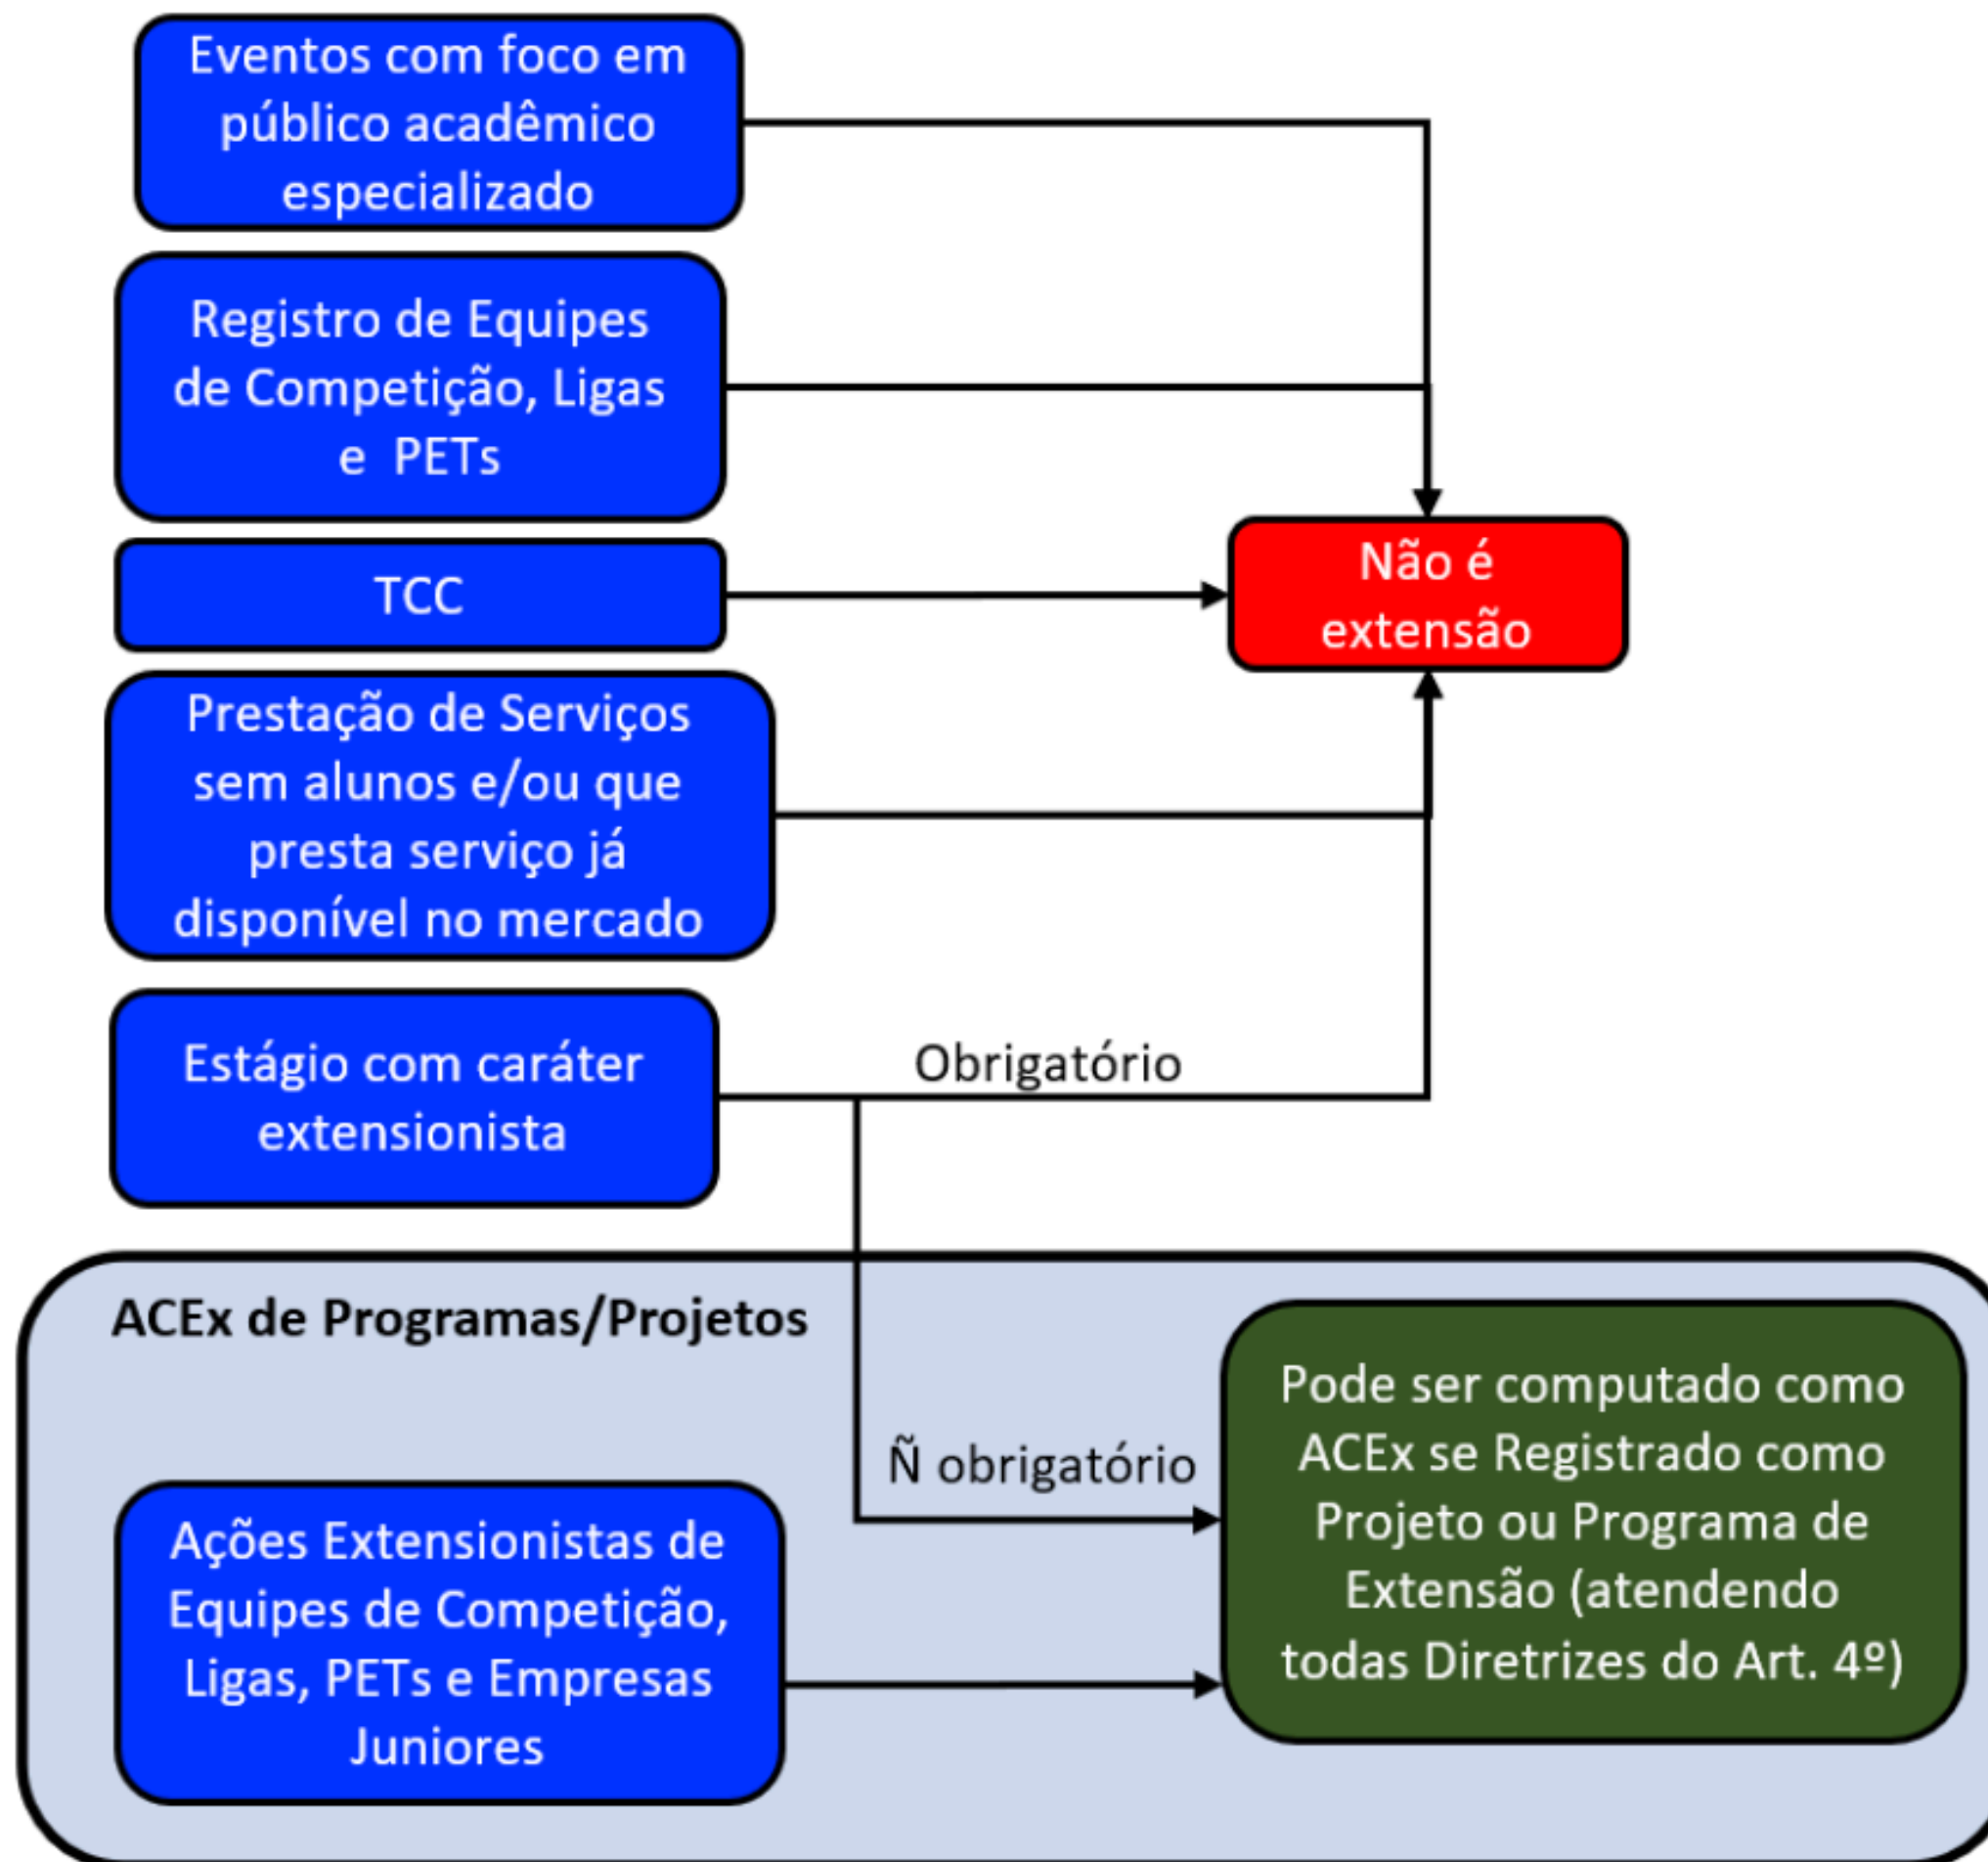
Eventos com foco em público acadêmico especializado

Registro de Equipes de Competição, Ligas e PETs

TCC

Não é extensão

Prestação de Serviços sem alunos e/ou que presta serviço já disponível no mercado

Estágio com caráter extensionista

Obrigatório

ACEx de Programas/Projetos

Ñ obrigatório

Pode ser computado como ACEx se Registrado como Projeto ou Programa de Extensão (atendendo todas Diretrizes do Art. 4º)

Ações Extensionistas de Equipes de Competição, Ligas, PETs e Empresas Juniores